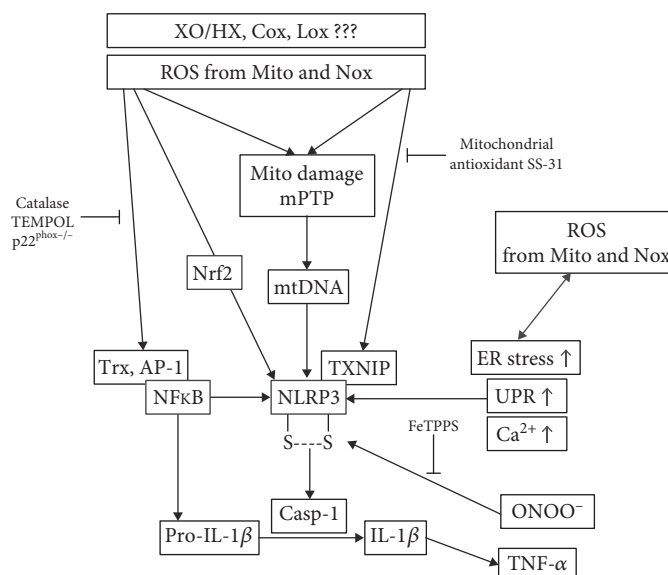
XO/HX, Cox, Lox ???

ROS from Mito and Nox

Mitochondrial antioxidant SS-31

Mito damage mPTP

Catalase TEMPOL $p22^{phox-/-}$

ROS from Mito and Nox

Nrf2

mtDNA

ER stress ↑

Trx, AP-1

TXNIP

NFκB

NLRP3

UPR ↑

$Ca^{2+}$ ↑

FeTPPS

S----S

Casp-1

$ONOO^-$

Pro-IL-1$\beta$

IL-1$\beta$

TNF-$\alpha$